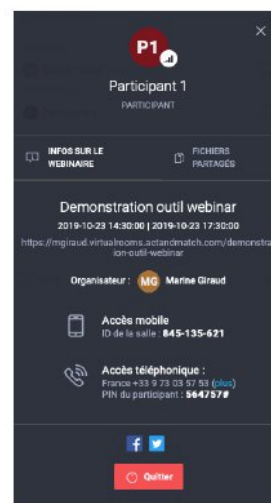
P1

Participant 1

PARTICIPANT

INFOS SUR LE WEBINAIRE

FICHIERS PARTAGÉS

Demonstration outil webinar

2019-10-23 14:30:00 | 2019-10-23 17:30:00

https://mgiraud.virtualrooms.actandmatch.com/demonstration-outil-webinar

Organisateur : MG Marine Giraud

Accès mobile
ID de la salle : 845-135-621

Accès téléphonique :
France +33 9 73 03 57 53 (plus)
PIN du participant : 564757#

Quitter